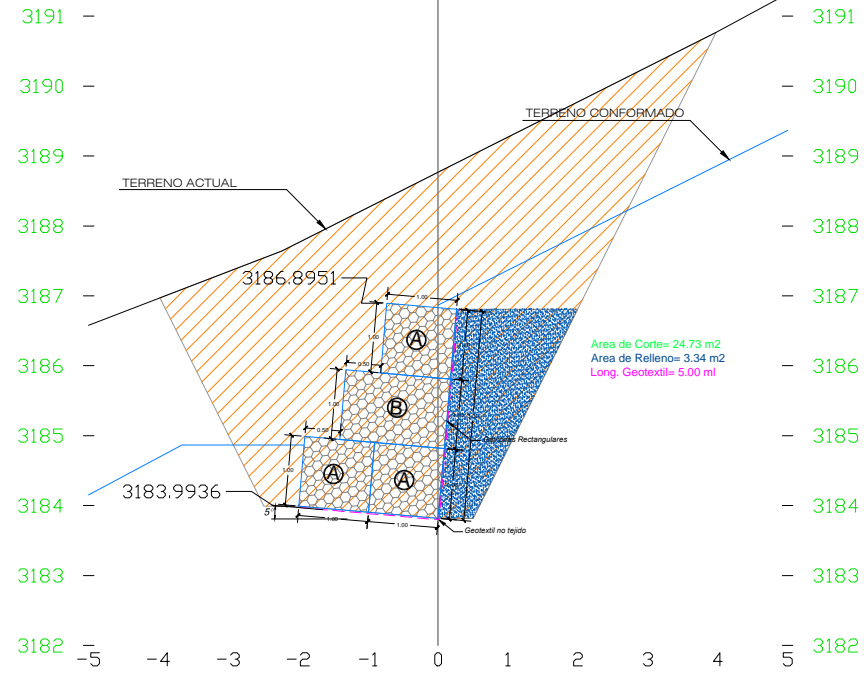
3191
3190
3189
3188
3187
3186
3185
3184
3183
3182

3191
3190
3189
3188
3187
3186
3185
3184
3183
3182

TERRENO CONFORMADO

TERRENO ACTUAL

3186.8951

1.00
1.00
0.50
1.00
1.00
0.50
1.00

A
B
A
A

Area de Corte= 24.73 m2
Area de Relleno= 3.34 m2
Long. Geotextil= 5.00 ml

Gaviones Rectangulares

3183.9936

5°

1.00
1.00

Geotextil no tejido

−5
−4
−3
−2
−1
0
1
2
3
4
5